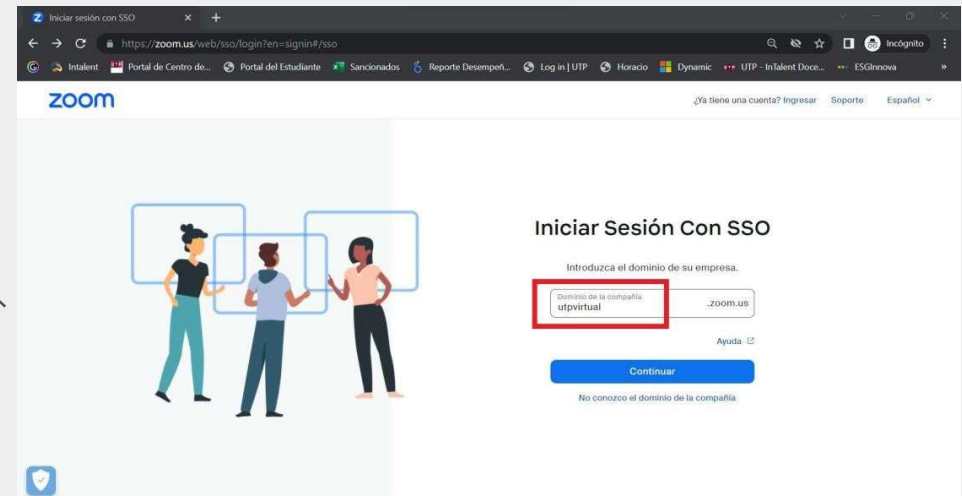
Iniciar sesión con SSO

https://zoom.us/web/sso/login?en=signin#/sso

Incógnito

Intalent Portal de Centro de... Portal del Estudiante Sancionados Reporte Desempeñ... Log in | UTP Horacio Dynamic UTP - InTalent Doce... ESGInnova

zoom

¿Ya tiene una cuenta? Ingresar Soporte Español

Iniciar Sesión Con SSO

Introduzca el dominio de su empresa.

Dominio de la compañía
utpvirtual
.zoom.us

Ayuda

Continuar

No conozco el dominio de la compañía